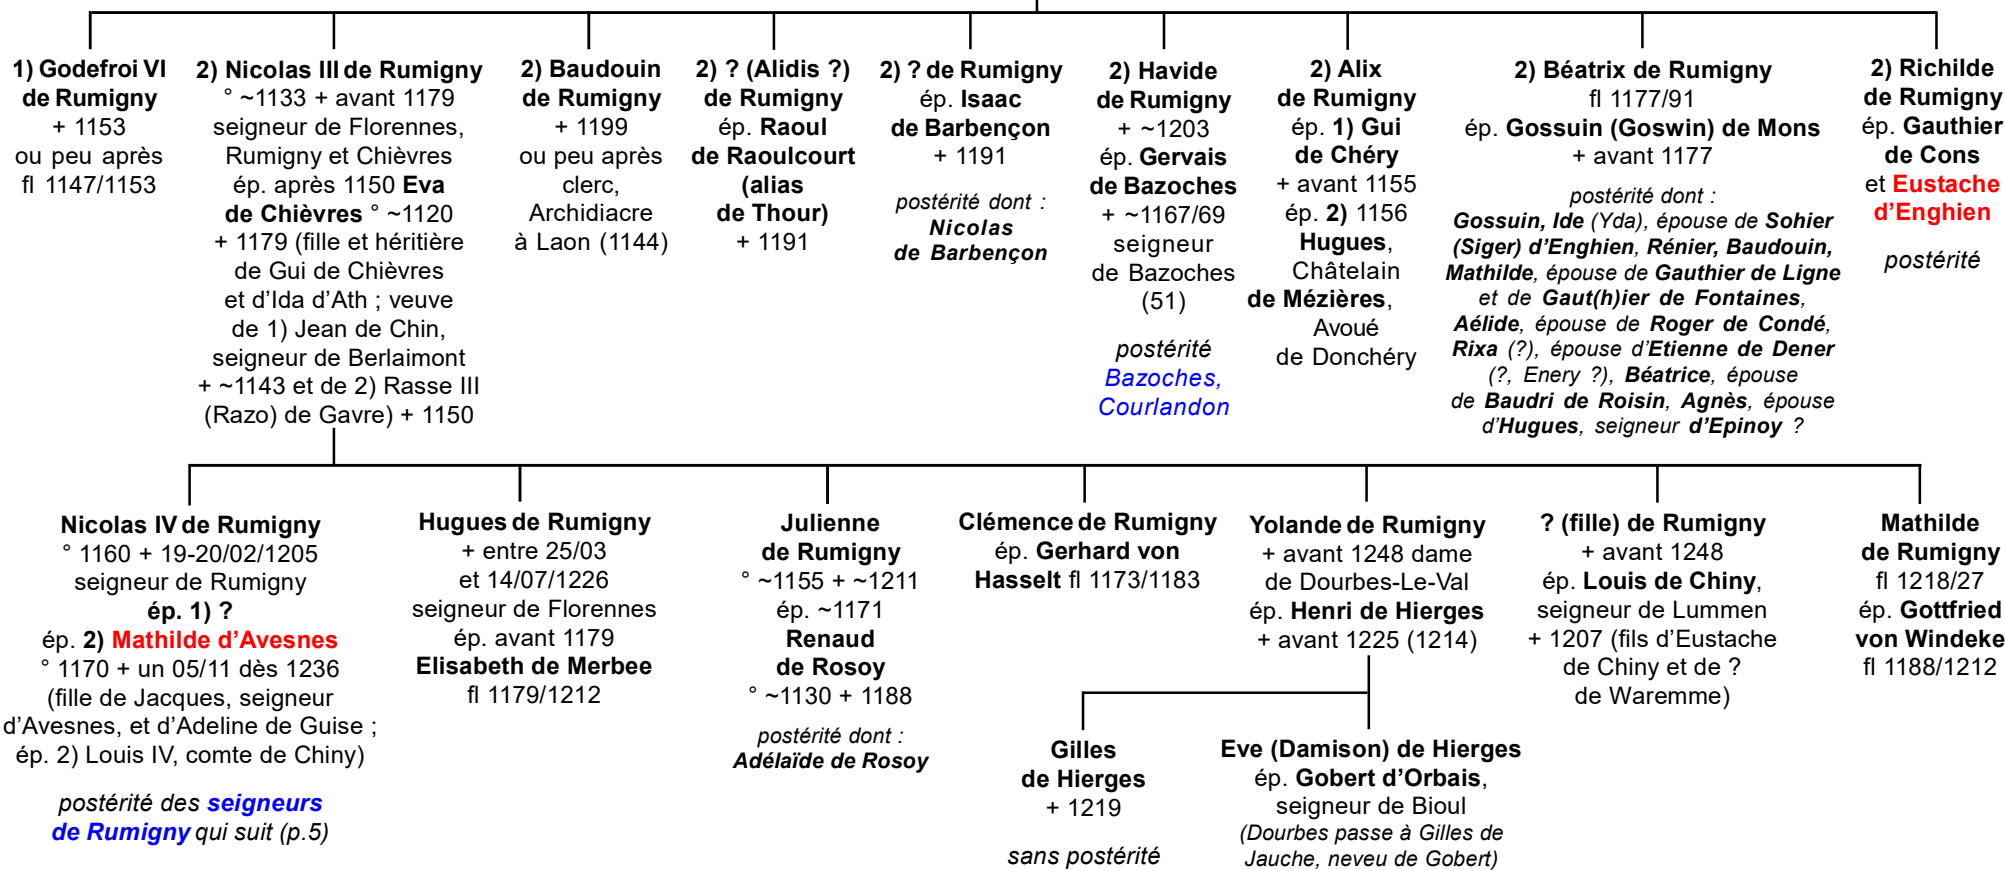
1) Godefroi VI de Rumigny
+ 1153
ou peu après
fl 1147/1153

2) Nicolas III de Rumigny
° ~1133 + avant 1179
seigneur de Florennes, Rumigny et Chièvres
ép. après 1150 Eva de Chièvres ° ~1120 + 1179 (fille et héritière de Gui de Chièvres et d'Ida d'Ath ; veuve de 1) Jean de Chin, seigneur de Berlaimont + ~1143 et de 2) Rasse III (Razo) de Gavre) + 1150

2) Baudouin de Rumigny
+ 1199
ou peu après
clerc,
Archidiacre à Laon (1144)

2) ? (Alidis ?) de Rumigny
ép. Raoul de Raoulcourt (alias de Thour)
+ 1191

2) ? de Rumigny
ép. Isaac de Barbençon
+ 1191

postérité dont :
Nicolas de Barbençon

2) Havide de Rumigny
+ ~1203
ép. Gervais de Bazoches
+ ~1167/69
seigneur de Bazoches (51)

postérité
Bazoches, Courlandon

2) Alix de Rumigny
ép. 1) Gui de Chéry
+ avant 1155
ép. 2) 1156 Hugues, Châtelain de Mézières, Avoué de Donchéry

2) Béatrix de Rumigny
fl 1177/91
ép. Gossuin (Goswin) de Mons
+ avant 1177

postérité dont :
Gossuin, Ide (Yda), épouse de Sohier (Siger) d'Enghien, Rénier, Baudouin, Mathilde, épouse de Gauthier de Ligne et de Gaut(h)ier de Fontaines, Aélide, épouse de Roger de Condé, Rixa (?), épouse d'Etienne de Dener (?, Enery ?), Béatrice, épouse de Baudri de Roisin, Agnès, épouse d'Hugues, seigneur d'Epinoy ?

2) Richilde de Rumigny
ép. Gauthier de Cons
et Eustache d'Enghien

postérité

Nicolas IV de Rumigny
° 1160 + 19-20/02/1205
seigneur de Rumigny
ép. 1) ?
ép. 2) Mathilde d'Avesnes
° 1170 + un 05/11 dès 1236
(fille de Jacques, seigneur d'Avesnes, et d'Adeline de Guise ; ép. 2) Louis IV, comte de Chiny)

postérité des seigneurs de Rumigny qui suit (p.5)

Hugues de Rumigny
+ entre 25/03 et 14/07/1226
seigneur de Florennes
ép. avant 1179
Elisabeth de Merbee
fl 1179/1212

Julienne de Rumigny
° ~1155 + ~1211
ép. ~1171
Renaud de Rosoy
° ~1130 + 1188

postérité dont :
Adélaïde de Rosoy

Clémence de Rumigny
ép. Gerhard von Hasselt fl 1173/1183

Yolande de Rumigny
+ avant 1248 dame de Dourbes-Le-Val
ép. Henri de Hierges
+ avant 1225 (1214)

Gilles de Hierges
+ 1219

sans postérité

Eve (Damison) de Hierges
ép. Gobert d'Orbais, seigneur de Bioul
(Dourbes passe à Gilles de Jauche, neveu de Gobert)

? (fille) de Rumigny
+ avant 1248
ép. Louis de Chiny, seigneur de Lummen
+ 1207 (fils d'Eustache de Chiny et de ? de Waremme)

Mathilde de Rumigny
fl 1218/27
ép. Gottfried von Windeke
fl 1188/1212